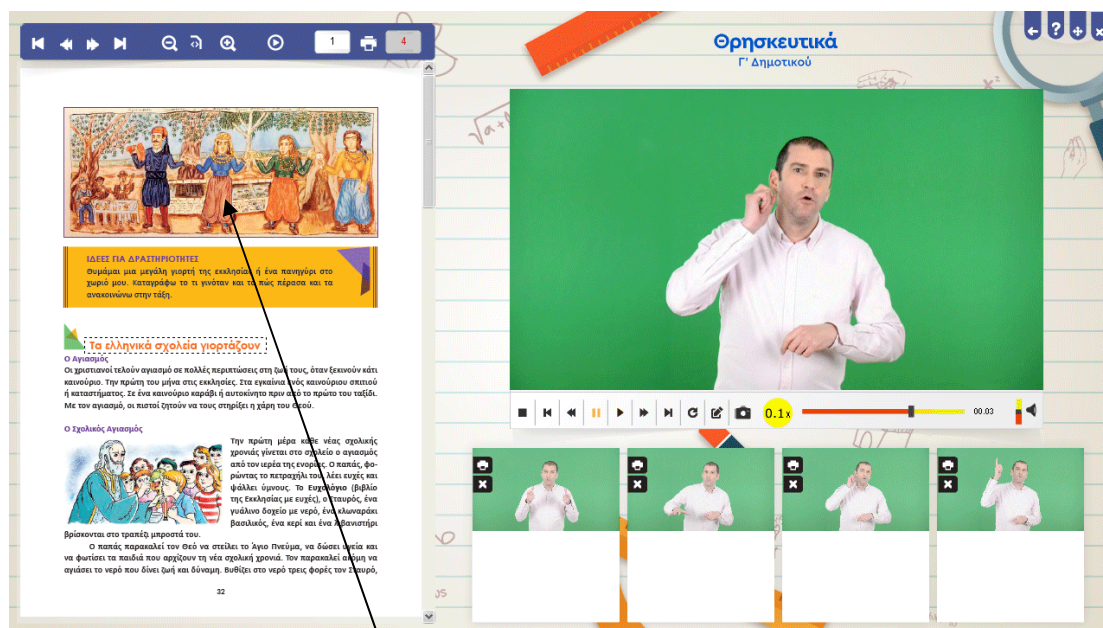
1 4

Θρησκευτικά
Γ' Δημοτικού

ΙΔΕΕΣ ΓΙΑ ΔΡΑΣΤΗΡΙΟΤΗΤΕΣ
Θυμάμαι μια μεγάλη γιορτή της εκκλησίας ή ένα πανηγύρι στο χωριό μου. Καταγράφω το τι γινόταν και το πώς πέρασα και τα ανακοινώνω στην τάξη.

Τα ελληνικά σχολεία γιορτάζουν

Ο Αγιασμός
Οι χριστιανοί τελούν αγιασμό σε πολλές περιπτώσεις στη ζωή τους, όταν ξεκινούν κάτι καινούριο. Την πρώτη του μήνα στις εκκλησίες. Στα εγκαίνια ενός καινούριου σπιτιού ή καταστήματος. Σε ένα καινούριο καράβι ή αυτοκίνητο πριν από το πρώτο του ταξίδι. Με τον αγιασμό, οι πιστοί ζητούν να τους στηρίξει η χάρη του Θεού.

Ο Σχολικός Αγιασμός
Την πρώτη μέρα κάθε νέας σχολικής χρονιάς γίνεται στο σχολείο ο αγιασμός από τον ιερέα της ενορίας. Ο παπάς, φορώντας το πετραχήλι του, λέει ευχές και ψάλλει ύμνους. Το Ευχολόγιο (βιβλίο της Εκκλησίας με ευχές), ο σταυρός, ένα γυάλινο δοχείο με νερό, ένα κλωναράκι βασιλικός, ένα κερί και ένα λιβανιστήρι βρίσκονται στο τραπέζι μπροστά του.
Ο παπάς παρακαλεί τον Θεό να στείλει το Άγιο Πνεύμα, να δώσει υγεία και να φωτίσει τα παιδιά που αρχίζουν τη νέα σχολική χρονιά. Τον παρακαλεί ακόμη να αγιάσει το νερό που δίνει ζωή και δύναμη. Βυθίζει στο νερό τρεις φορές τον Σταυρό,

32

0.1x 00:03